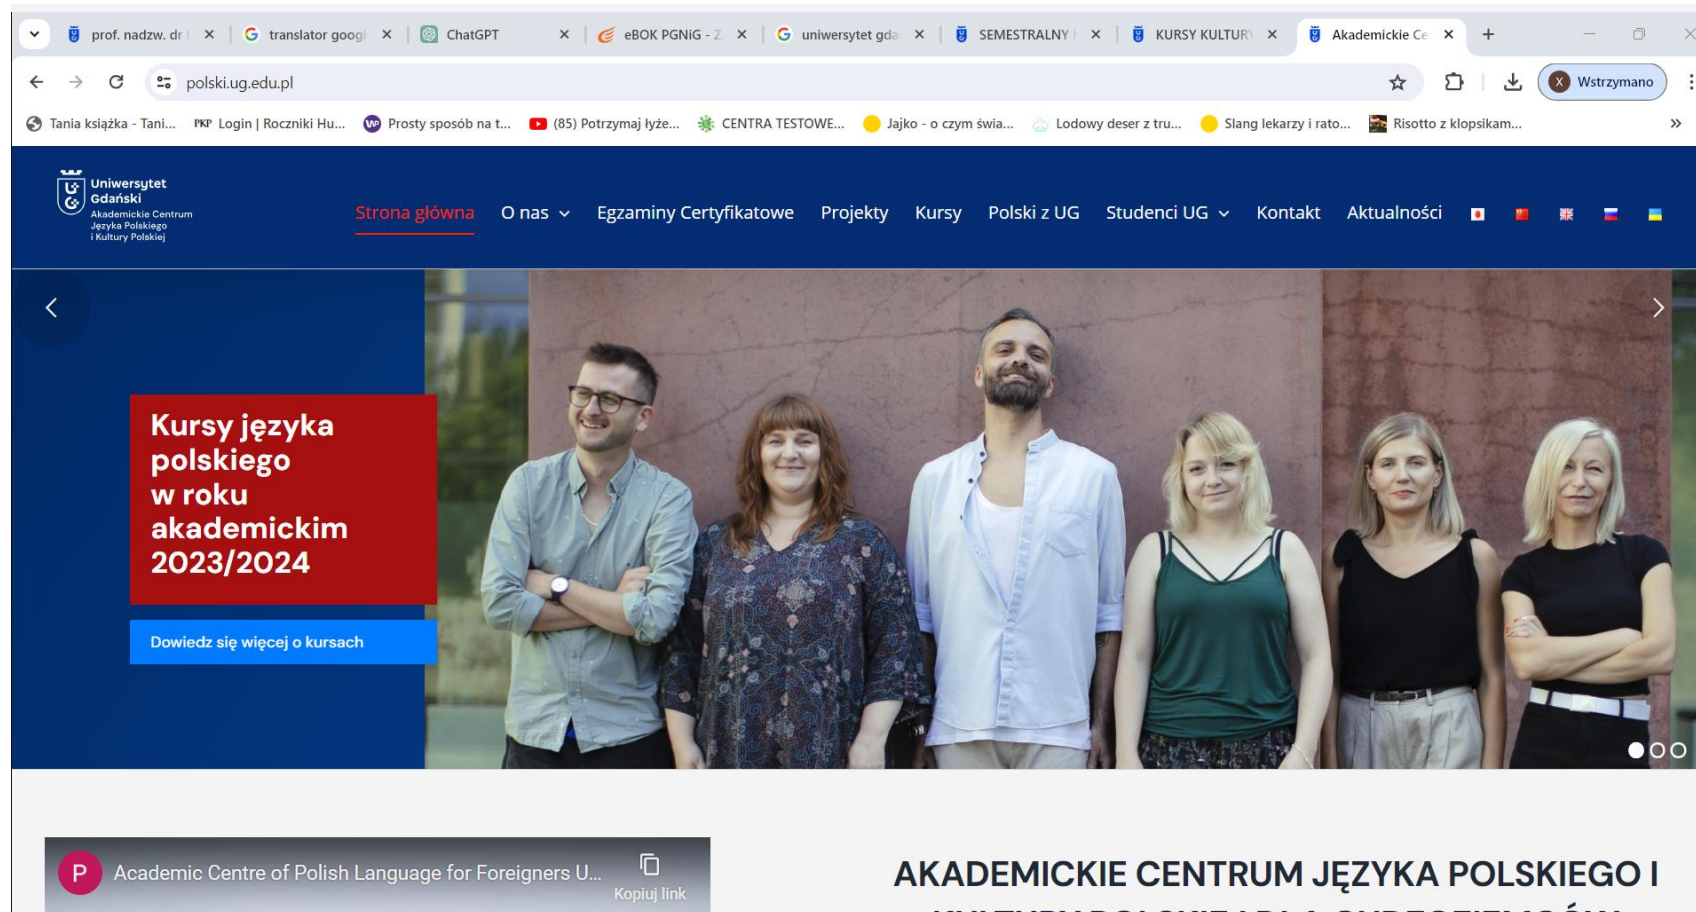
prof. nadzw. dr ×
translator googl ×
ChatGPT ×
eBOK PGNiG - Z ×
uniwersytet gda ×
SEMESTRALNY ×
KURSY KULTURY ×
Akademickie Ce ×
+

polski.ug.edu.pl

Wstrzymano

Tania książka - Tani... Login | Roczniki Hu... Prosty sposób na t... (85) Potrzymaj łyże... CENTRA TESTOWE... Jajko - o czym świa... Lodowy deser z tru... Slang lekarzy i rato... Risotto z klopsikam...

Uniwersytet Gdański
Akademickie Centrum Języka Polskiego i Kultury Polskiej

Strona główna O nas Egzaminy Certyfikatowe Projekty Kursy Polski z UG Studenci UG Kontakt Aktualności

Kursy języka polskiego w roku akademickim 2023/2024

Dowiedz się więcej o kursach

P Academic Centre of Polish Language for Foreigners U...
Kopiuj link

AKADEMICKIE CENTRUM JĘZYKA POLSKIEGO I